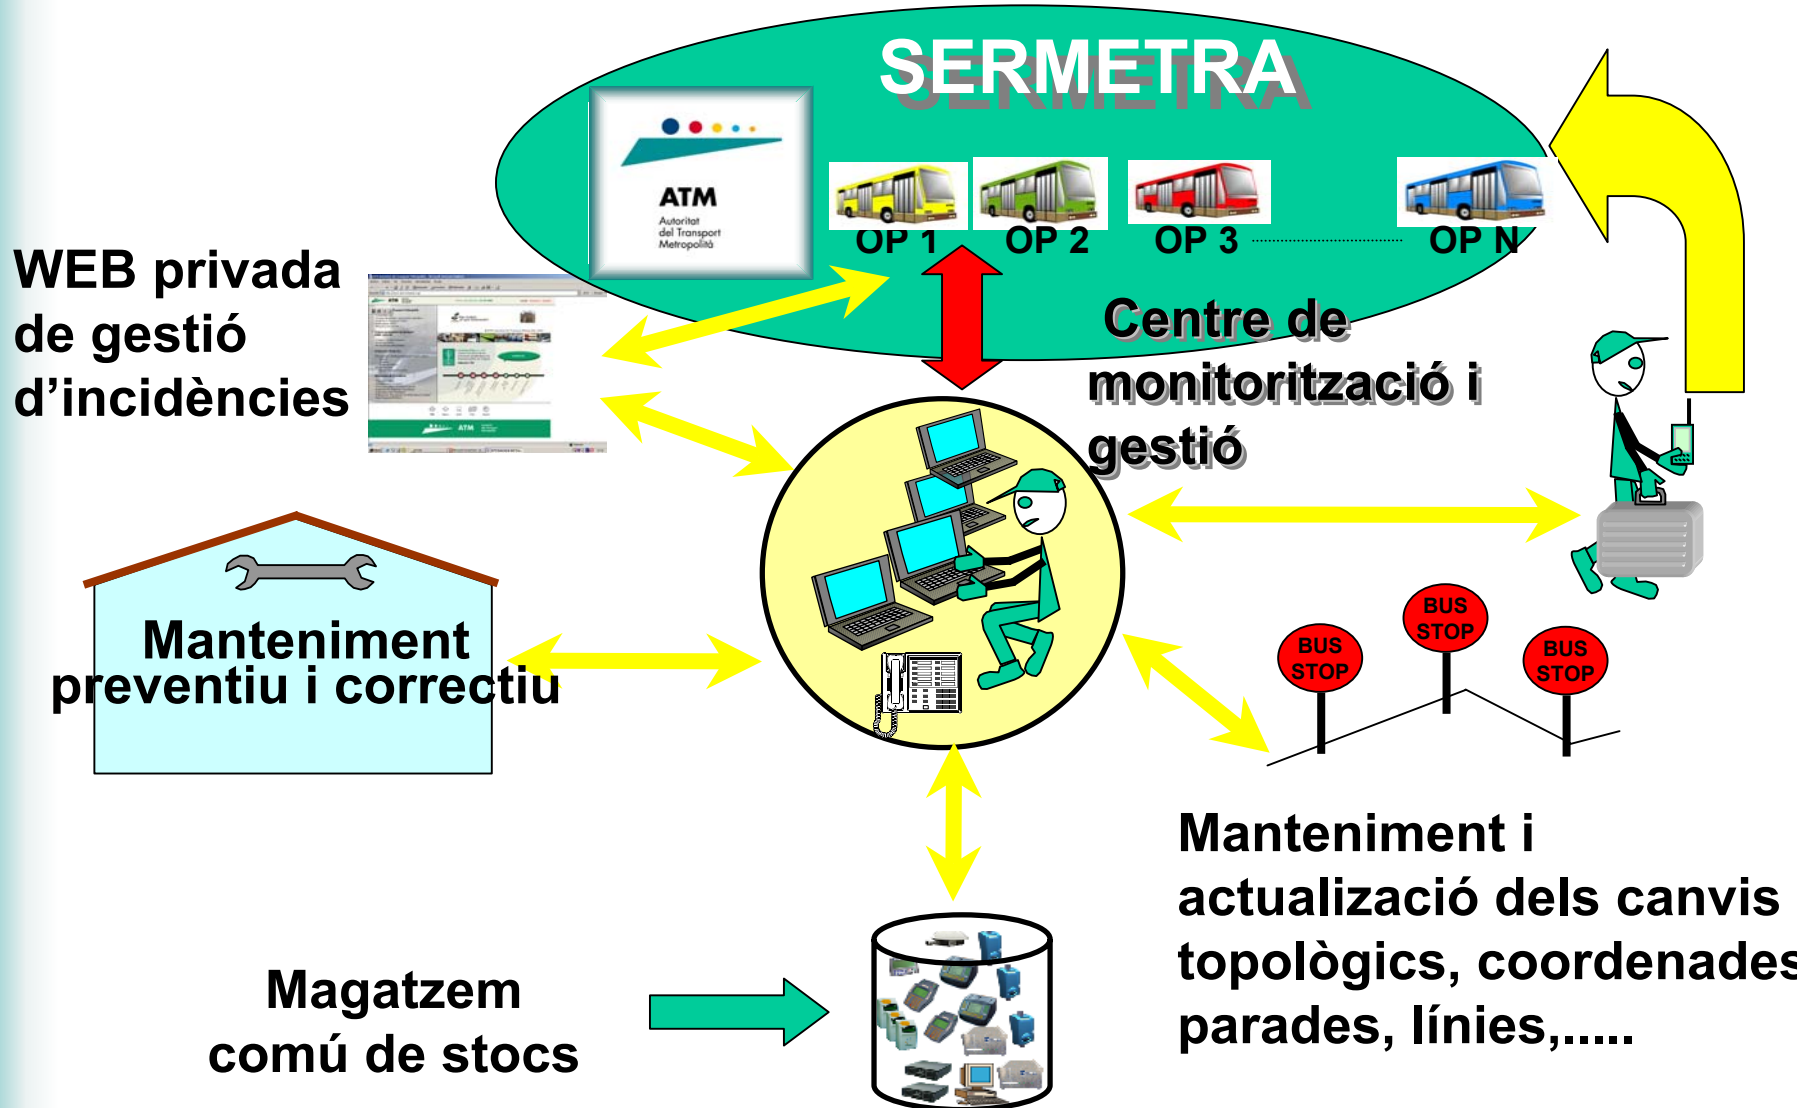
SERMETRA

ATM
Autoritat del Transport Metropolità

OP 1
OP 2
OP 3
OP N

WEB privada de gestió d'incidències

Centre de monitorització i gestió

Manteniment preventiu i correctiu

BUS STOP
BUS STOP
BUS STOP

Manteniment i actualizació dels canvis topològics, coordenades parades, línies,.....

Magatzem comú de stocs